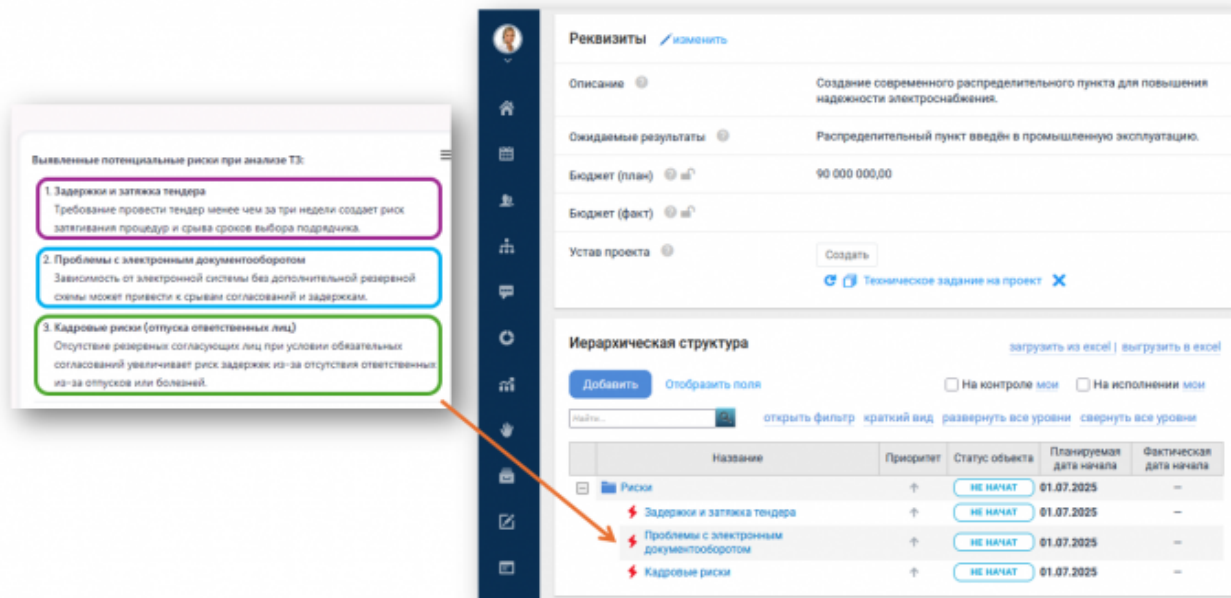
Выявленные потенциальные риски при анализе ТЗ:

1. Задержки и затяжка тендера
Требование провести тендер менее чем за три недели создает риск затягивания процедур и срыва сроков выбора подрядчика.

2. Проблемы с электронным документооборотом
Зависимость от электронной системы без дополнительной резервной схемы может привести к срывам согласований и задержкам.

3. Кадровые риски (отпуска ответственных лиц)
Отсутствие резервных согласующих лиц при условии обязательных согласований увеличивает риск задержек из-за отсутствия ответственных из-за отпусков или болезней.

Реквизиты изменить

Описание — Создание современного распределительного пункта для повышения надежности электроснабжения.

Ожидаемые результаты — Распределительный пункт введён в промышленную эксплуатацию.

Бюджет (план) — 90 000 000,00

Бюджет (факт)

Устав проекта — Создать
Техническое задание на проект

Иерархическая структура
загрузить из excel | выгрузить в excel

Добавить Отобразить поля
На контроле мои
На исполнении мои

Найти...
открыть фильтр краткий вид развернуть все уровни свернуть все уровни

| Название | Приоритет | Статус объекта | Планируемая дата начала | Фактическая дата начала |
|---|---|---|---|---|
| Риски | ↑ | НЕ НАЧАТ | 01.07.2025 | – |
| Задержки и затяжка тендера | ↑ | НЕ НАЧАТ | 01.07.2025 | – |
| Проблемы с электронным документооборотом | ↑ | НЕ НАЧАТ | 01.07.2025 | – |
| Кадровые риски | ↑ | НЕ НАЧАТ | 01.07.2025 | – |